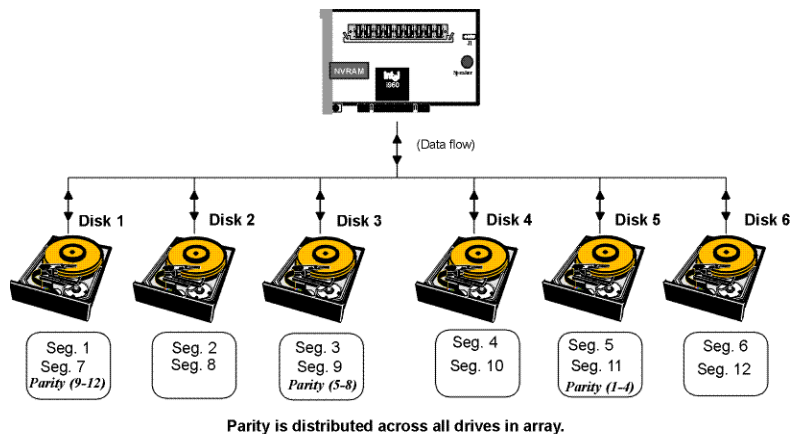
NVRAM

intel
i960

Speaker

(Data flow)

Disk 1
Disk 2
Disk 3
Disk 4
Disk 5
Disk 6

Seg. 1
Seg. 7
Parity (9-12)

Seg. 2
Seg. 8

Seg. 3
Seg. 9
Parity (5-8)

Seg. 4
Seg. 10

Seg. 5
Seg. 11
Parity (1-4)

Seg. 6
Seg. 12

Parity is distributed across all drives in array.